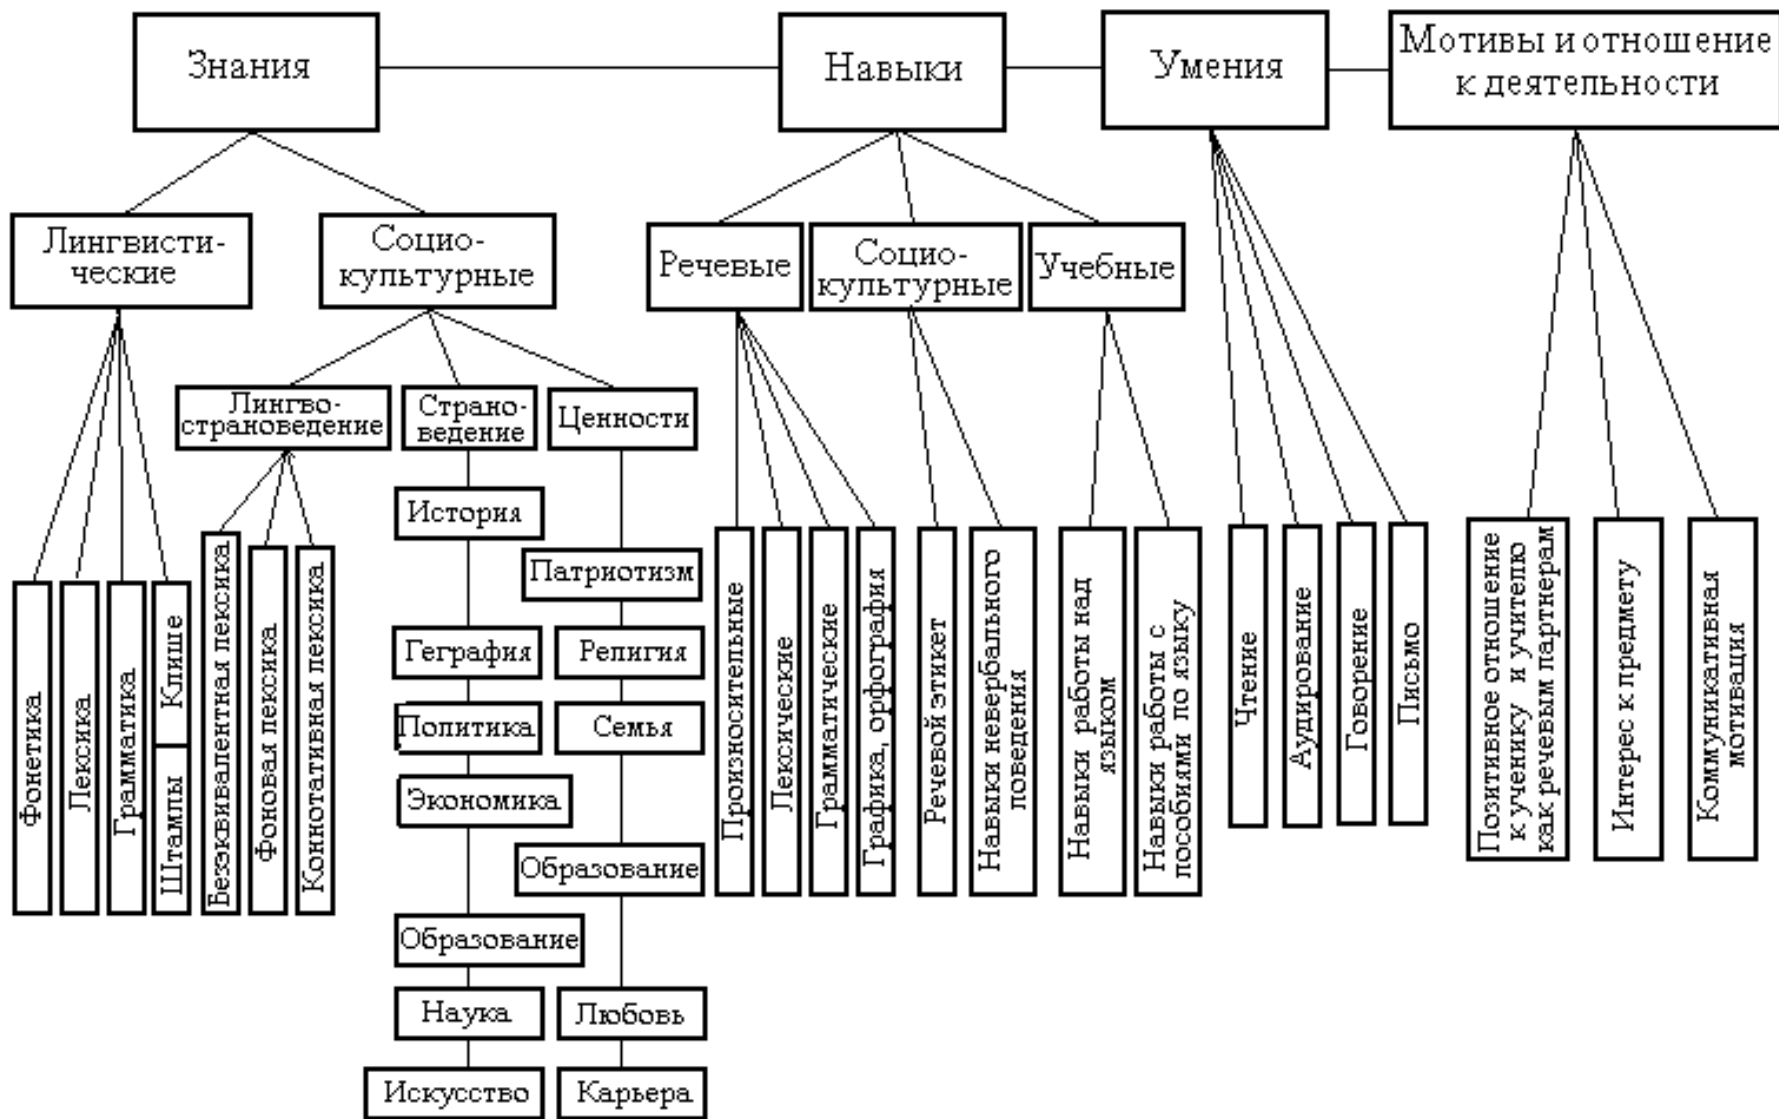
Знания

Навыки

Умения

Мотивы и отношение к деятельности

Лингвистические

Социокультурные

Речевые

Социокультурные

Учебные

Лингвострановедение

Страноведение

Ценности

Фонетика

Лексика

Грамматика

Клише

Штампы

Безэквивалентная лексика

Фоновая лексика

Коннотативная лексика

История

Геграфия

Политика

Экономика

Образование

Наука

Искусство

Патриотизм

Религия

Семья

Образование

Любовь

Карьера

Произносительные

Лексические

Грамматические

Графика, орфография

Речевой этикет

Навыки невербального поведения

Навыки работы над языком

Навыки работы с пособиями по языку

Чтение

Аудирование

Говорение

Письмо

Позитивное отношение к ученику и учителю как речевым партнерам

Интерес к предмету

Коммуникативная мотивация